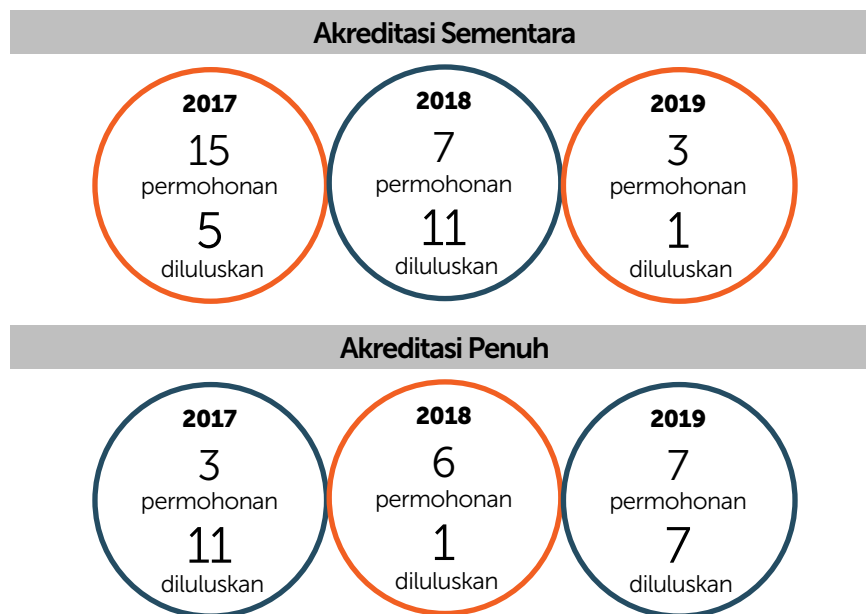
Akreditasi Sementara

2017
15
permohonan
5
diluluskan

2018
7
permohonan
11
diluluskan

2019
3
permohonan
1
diluluskan

Akreditasi Penuh

2017
3
permohonan
11
diluluskan

2018
6
permohonan
1
diluluskan

2019
7
permohonan
7
diluluskan